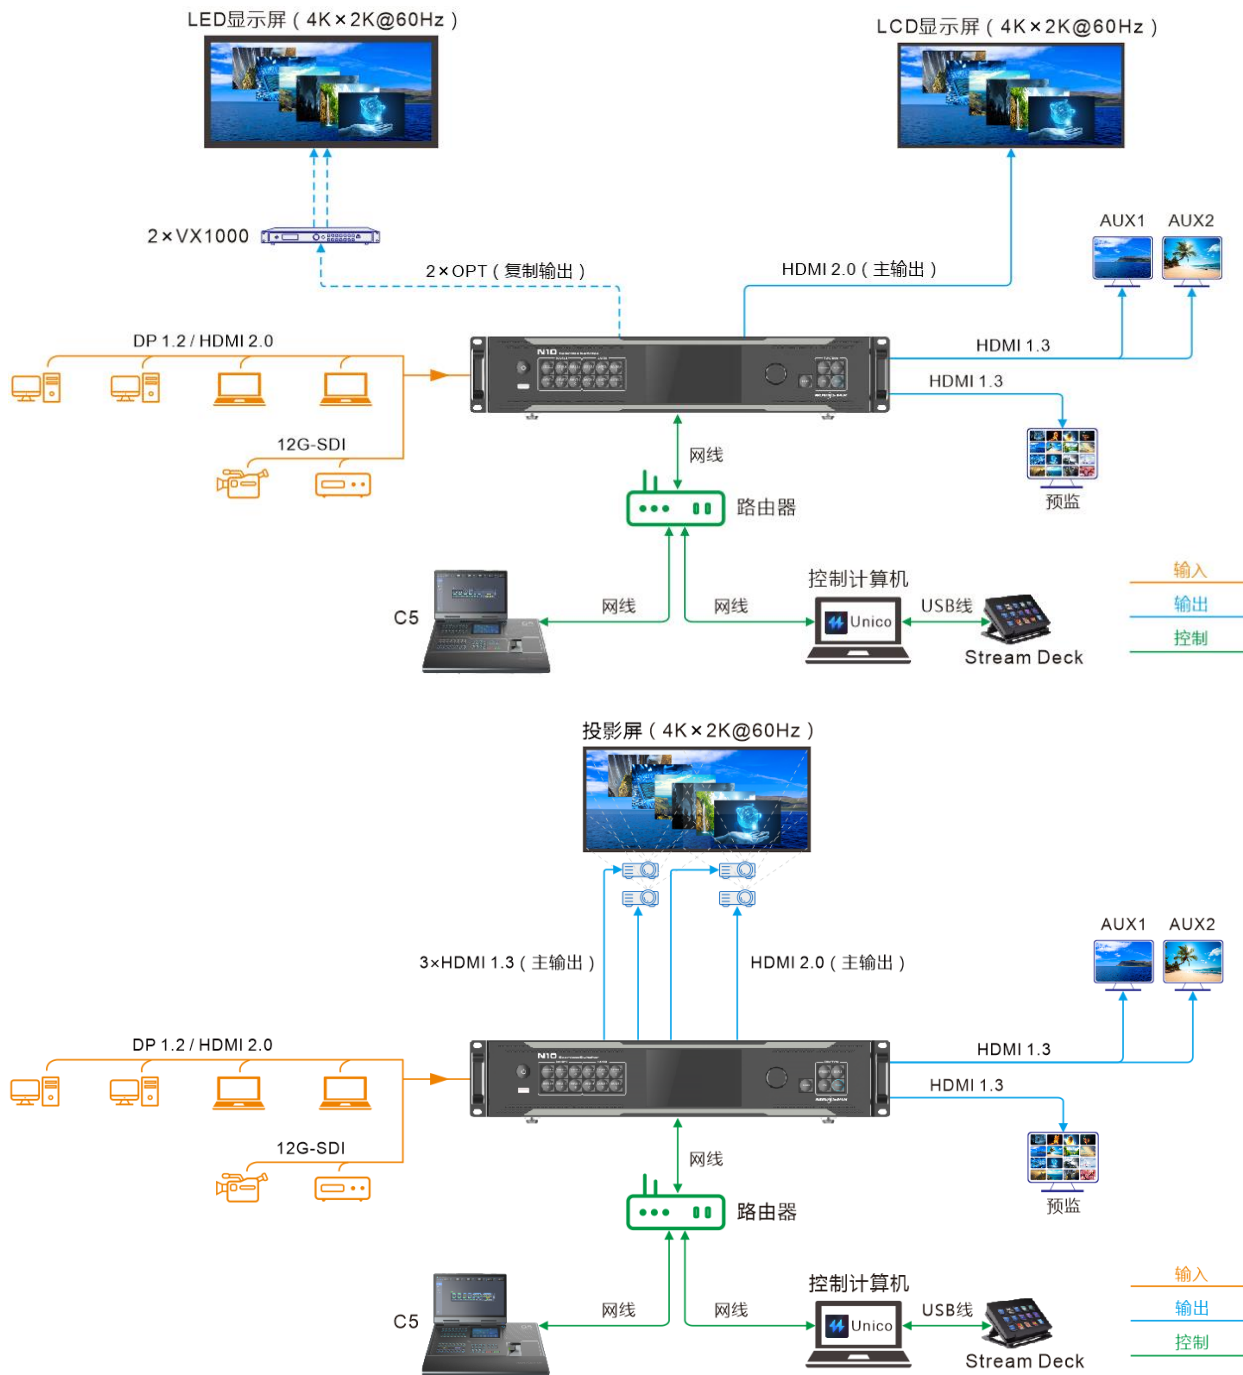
LED显示屏（4K×2K@60Hz）

LCD显示屏（4K×2K@60Hz）

2×VX1000

2×OPT（复制输出）

HDMI 2.0（主输出）

AUX1 AUX2

DP 1.2 / HDMI 2.0

HDMI 1.3

HDMI 1.3

12G-SDI

网线

预监

路由器

控制计算机

输入

C5

网线

网线

USB线

输出

Unico

Stream Deck

控制

投影屏（4K×2K@60Hz）

3×HDMI 1.3（主输出）

HDMI 2.0（主输出）

AUX1 AUX2

DP 1.2 / HDMI 2.0

HDMI 1.3

HDMI 1.3

12G-SDI

网线

预监

路由器

控制计算机

输入

C5

网线

网线

USB线

输出

Unico

Stream Deck

控制